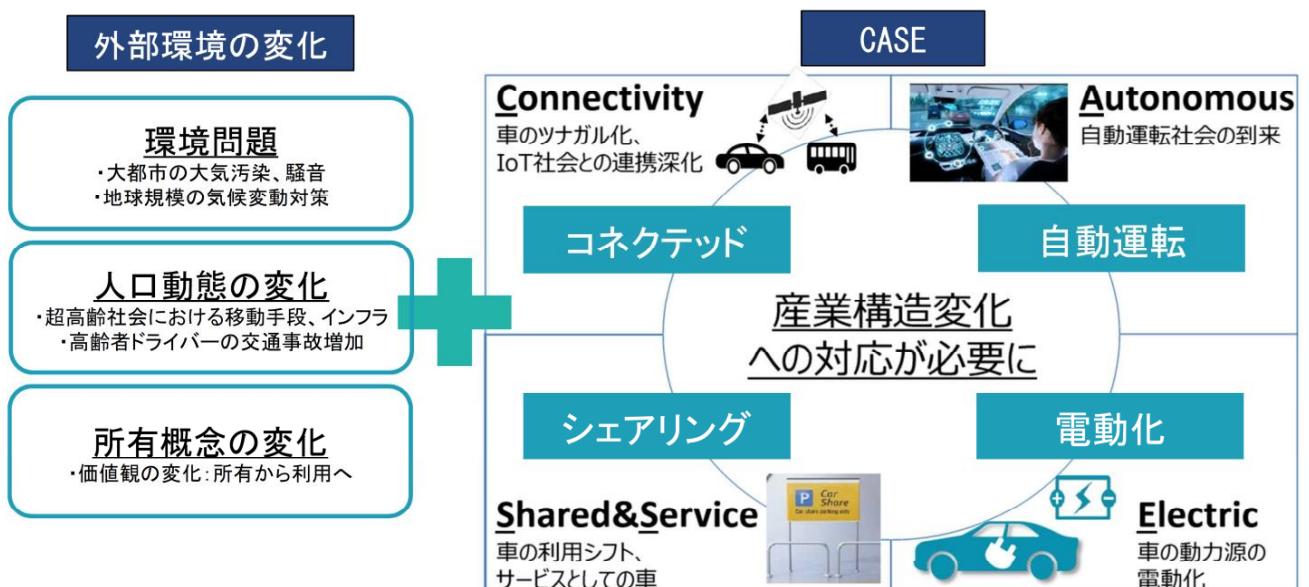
外部環境の変化

環境問題
・大都市の大気汚染、騒音
・地球規模の気候変動対策

人口動態の変化
・超高齢社会における移動手段、インフラ
・高齢者ドライバーの交通事故増加

所有概念の変化
・価値観の変化：所有から利用へ

CASE

Connectivity
車のツナガル化、
IoT社会との連携深化

Autonomous
自動運転社会の到来

コネクテッド

自動運転

産業構造変化
への対応が必要に

シェアリング

電動化

Car Share
Car share parking only

Shared&Service
車の利用シフト、
サービスとしての車

Electric
車の動力源の
電動化